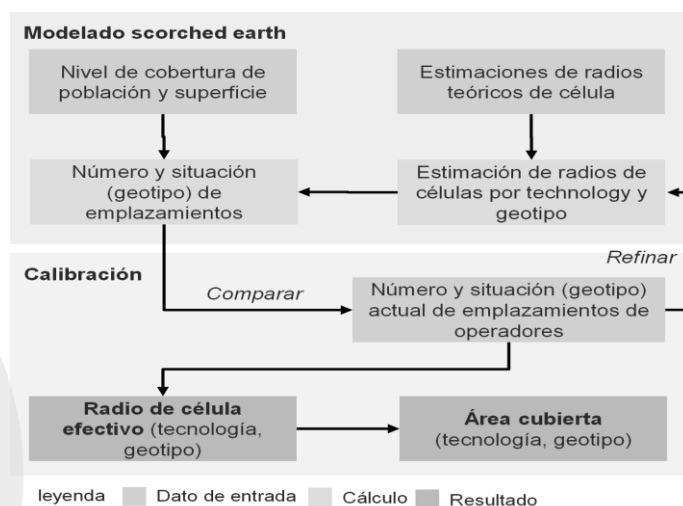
Modelado scorched earth

Nivel de cobertura de población y superficie

Estimaciones de radios teóricos de célula

Número y situación (geotipo) de emplazamientos

Estimación de radios de células por technology y geotipo

Refinar

Calibración

Comparar

Número y situación (geotipo) actual de emplazamientos de operadores

**Radio de célula efectivo** (tecnología, geotipo)

**Área cubierta** (tecnología, geotipo)

leyenda  Dato de entrada  Cálculo  Resultado